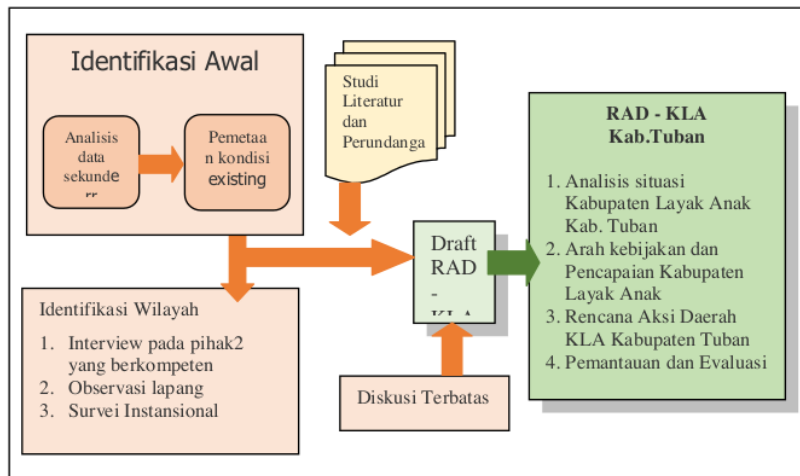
Identifikasi Awal

Analisis data sekunde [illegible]

Pemetaan kondisi existing

Studi Literatur dan Perundanga

Identifikasi Wilayah

1. Interview pada pihak2 yang berkompeten
2. Observasi lapang
3. Survei Instansional

Draft RAD - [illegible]

Diskusi Terbatas

RAD - KLA Kab.Tuban

1. Analisis situasi Kabupaten Layak Anak Kab. Tuban
2. Arah kebijakan dan Pencapaian Kabupaten Layak Anak
3. Rencana Aksi Daerah KLA Kabupaten Tuban
4. Pemantauan dan Evaluasi